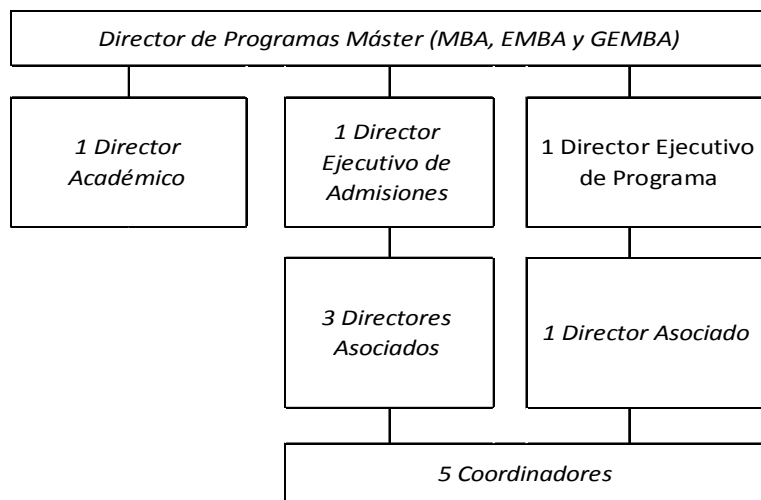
Director de Programas Máster (MBA, EMBA y GEMBA)

1 Director Académico

1 Director Ejecutivo de Admisiones

1 Director Ejecutivo de Programa

3 Directores Asociados

1 Director Asociado

5 Coordinadores